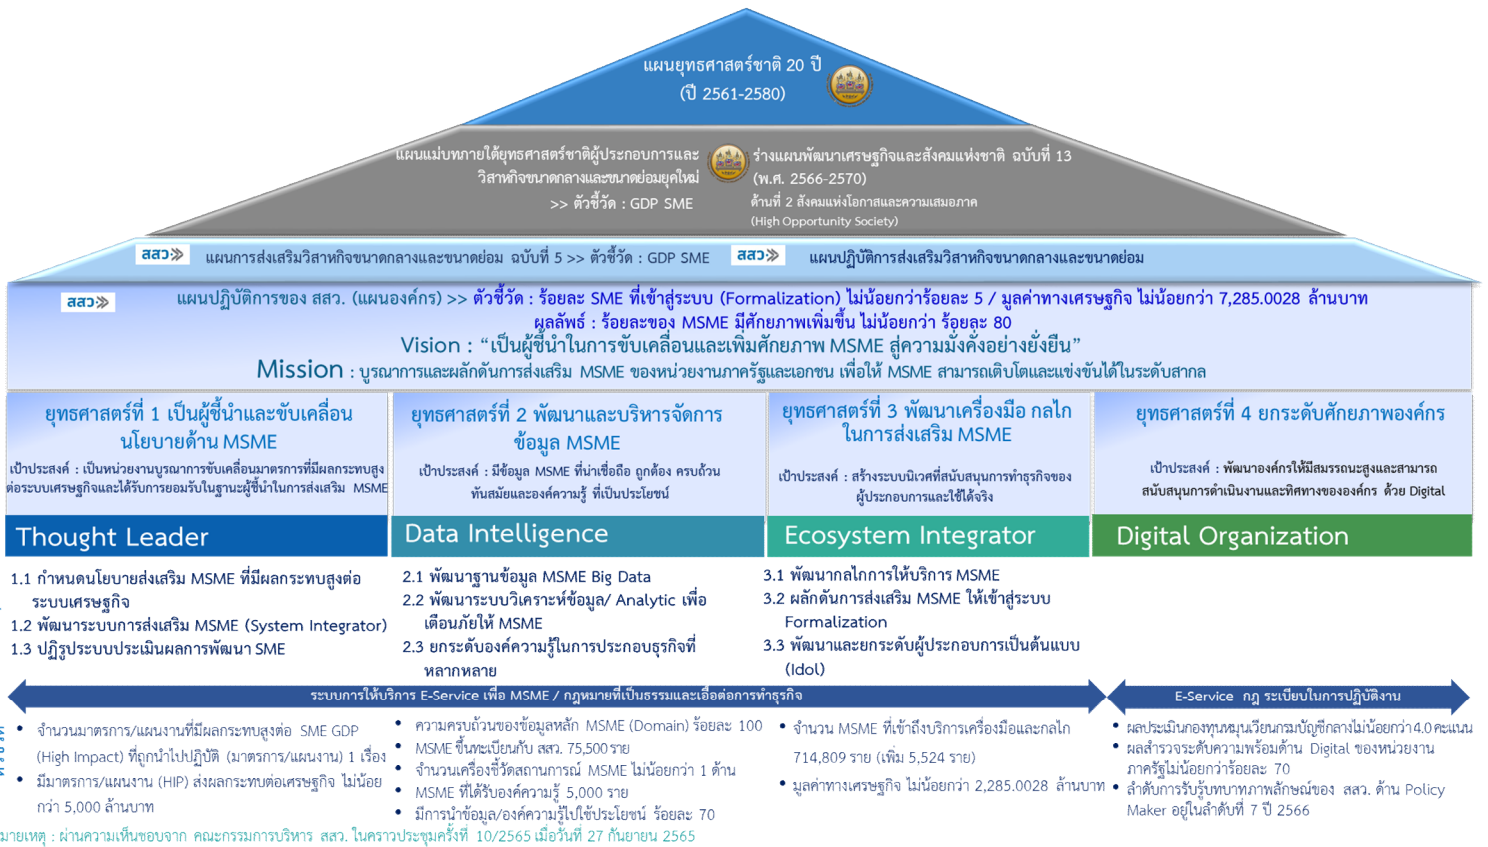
แผนยุทธศาสตร์ชาติ 20 ปี
(ปี 2561-2580)

แผนแม่บทภายใต้ยุทธศาสตร์ชาติผู้ประกอบการและวิสาหกิจขนาดกลางและขนาดย่อมยุคใหม่
>> ตัวชี้วัด : GDP SME

ร่างแผนพัฒนาเศรษฐกิจและสังคมแห่งชาติ ฉบับที่ 13 (พ.ศ. 2566-2570)
ด้านที่ 2 สังคมแห่งโอกาสและความเสมอภาค (High Opportunity Society)

สสว. แผนการส่งเสริมวิสาหกิจขนาดกลางและขนาดย่อม ฉบับที่ 5 >> ตัวชี้วัด : GDP SME
สสว. แผนปฏิบัติการส่งเสริมวิสาหกิจขนาดกลางและขนาดย่อม

สสว. แผนปฏิบัติการของ สสว. (แผนองค์กร) >> ตัวชี้วัด : ร้อยละ SME ที่เข้าสู่ระบบ (Formalization) ไม่น้อยกว่าร้อยละ 5 / มูลค่าทางเศรษฐกิจ ไม่น้อยกว่า 7,285.0028 ล้านบาท
ผลลัพธ์ : ร้อยละของ MSME มีศักยภาพเพิ่มขึ้น ไม่น้อยกว่า ร้อยละ 80
Vision : "เป็นผู้ชี้นำในการขับเคลื่อนและเพิ่มศักยภาพ MSME สู่ความมั่งคั่งอย่างยั่งยืน"
Mission : บูรณาการและผลักดันการส่งเสริม MSME ของหน่วยงานภาครัฐและเอกชน เพื่อให้ MSME สามารถเติบโตและแข่งขันได้ในระดับสากล

ยุทธศาสตร์ที่ 1 เป็นผู้ชี้นำและขับเคลื่อนนโยบายด้าน MSME
เป้าประสงค์ : เป็นหน่วยงานบูรณาการขับเคลื่อนมาตรการที่มีผลกระทบสูงต่อระบบเศรษฐกิจและได้รับการยอมรับในฐานะผู้ชี้นำในการส่งเสริม MSME
Thought Leader
1.1 กำหนดนโยบายส่งเสริม MSME ที่มีผลกระทบสูงต่อระบบเศรษฐกิจ
1.2 พัฒนาระบบการส่งเสริม MSME (System Integrator)
1.3 ปฏิรูประบบประเมินผลการพัฒนา SME

ยุทธศาสตร์ที่ 2 พัฒนาและบริหารจัดการข้อมูล MSME
เป้าประสงค์ : มีข้อมูล MSME ที่น่าเชื่อถือ ถูกต้อง ครบถ้วน ทันสมัยและองค์ความรู้ ที่เป็นประโยชน์
Data Intelligence
2.1 พัฒนาฐานข้อมูล MSME Big Data
2.2 พัฒนาระบบวิเคราะห์ข้อมูล/ Analytic เพื่อเตือนภัยให้ MSME
2.3 ยกระดับองค์ความรู้ในการประกอบธุรกิจที่หลากหลาย

ยุทธศาสตร์ที่ 3 พัฒนาเครื่องมือ กลไกในการส่งเสริม MSME
เป้าประสงค์ : สร้างระบบนิเวศที่สนับสนุนการทำธุรกิจของผู้ประกอบการและใช้ได้จริง
Ecosystem Integrator
3.1 พัฒนากลไกการให้บริการ MSME
3.2 ผลักดันการส่งเสริม MSME ให้เข้าสู่ระบบ Formalization
3.3 พัฒนาและยกระดับผู้ประกอบการเป็นต้นแบบ (Idol)

ยุทธศาสตร์ที่ 4 ยกระดับศักยภาพองค์กร
เป้าประสงค์ : พัฒนาองค์กรให้มีสมรรถนะสูงและสามารถสนับสนุนการดำเนินงานและทิศทางขององค์กร ด้วย Digital
Digital Organization

ระบบการให้บริการ E-Service เพื่อ MSME / กฎหมายที่เป็นธรรมและเอื้อต่อการทำธุรกิจ
E-Service กฎ ระเบียบในการปฏิบัติงาน

• จำนวนมาตรการ/แผนงานที่มีผลกระทบสูงต่อ SME GDP (High Impact) ที่ถูกนำไปปฏิบัติ (มาตรการ/แผนงาน) 1 เรื่อง
• มีมาตรการ/แผนงาน (HIP) ส่งผลกระทบต่อเศรษฐกิจ ไม่น้อยกว่า 5,000 ล้านบาท

• ความครบถ้วนของข้อมูลหลัก MSME (Domain) ร้อยละ 100
• MSME ขึ้นทะเบียนกับ สสว. 75,500 ราย
• จำนวนเครื่องชี้วัดสถานการณ์ MSME ไม่น้อยกว่า 1 ด้าน
• MSME ที่ได้รับองค์ความรู้ 5,000 ราย
• มีการนำข้อมูล/องค์ความรู้ไปใช้ประโยชน์ ร้อยละ 70

• จำนวน MSME ที่เข้าถึงบริการเครื่องมือและกลไก 714,809 ราย (เพิ่ม 5,524 ราย)
• มูลค่าทางเศรษฐกิจ ไม่น้อยกว่า 2,285.0028 ล้านบาท

• ผลประเมินกองทุนหมุนเวียนกรมบัญชีกลางไม่น้อยกว่า 4.0 คะแนน
• ผลสำรวจระดับความพร้อมด้าน Digital ของหน่วยงานภาครัฐไม่น้อยกว่าร้อยละ 70
• ลำดับการรับรู้บทบาทภาพลักษณ์ของ สสว. ด้าน Policy Maker อยู่ในลำดับที่ 7 ปี 2566

มายเหตุ : ผ่านความเห็นชอบจาก คณะกรรมการบริหาร สสว. ในคราวประชุมครั้งที่ 10/2565 เมื่อวันที่ 27 กันยายน 2565